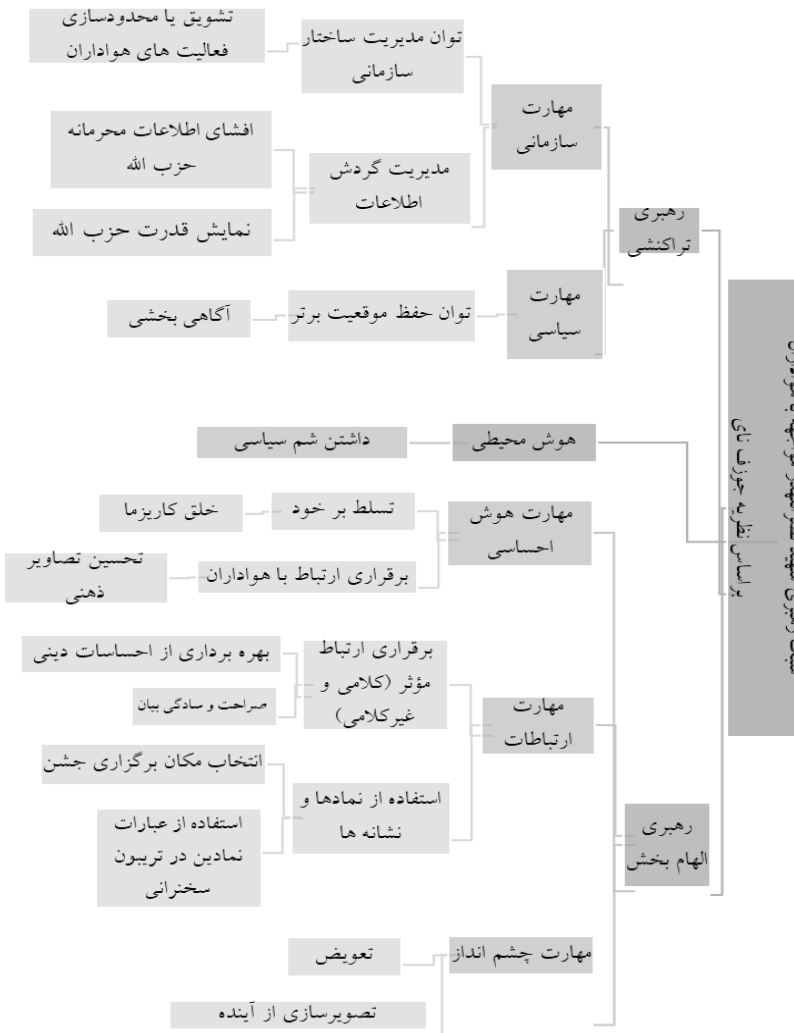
تشویق یا محدودسازی فعالیت های هواداران

توان مدیریت ساختار سازمانی

مهارت سازمانی

افشای اطلاعات محرمانه حزب الله

مدیریت گردش اطلاعات

نمایش قدرت حزب الله

رهبری تراکنشی

آگاهی بخشی

توان حفظ موقعیت برتر

مهارت سیاسی

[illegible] بر اساس نظریه جوزف نای

داشتن شم سیاسی

هوش محیطی

خلق کاریزما

تسلط بر خود

مهارت هوش احساسی

تحسین تصاویر ذهنی

برقراری ارتباط با هواداران

بهره برداری از احساسات دینی

برقراری ارتباط مؤثر (کلامی و غیرکلامی)

صراحت و سادگی بیان

مهارت ارتباطات

انتخاب مکان برگزاری جشن

استفاده از نمادها و نشانه ها

استفاده از عبارات نمادین در تریبون سخنرانی

رهبری الهام بخش

تعویض

مهارت چشم انداز

تصویرسازی از آینده